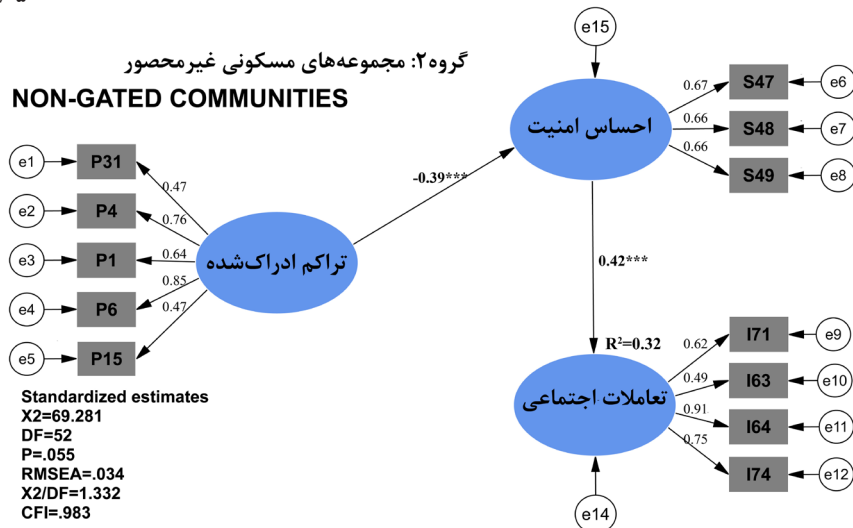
گروه۲: مجموعه‌های مسکونی غیرمحصور

NON-GATED COMMUNITIES

e15

احساس امنیت

0.67 S47 e6
0.66 S48 e7
0.66 S49 e8

e1 P31 0.47
e2 P4 0.76
e3 P1 0.64
e4 P6 0.85
e5 P15 0.47

-0.39***

تراکم ادراک‌شده

0.42***

$R^2$=0.32

تعاملات اجتماعی

0.62 I71 e9
0.49 I63 e10
0.91 I64 e11
0.75 I74 e12

e14

Standardized estimates
X2=69.281
DF=52
P=.055
RMSEA=.034
X2/DF=1.332
CFI=.983